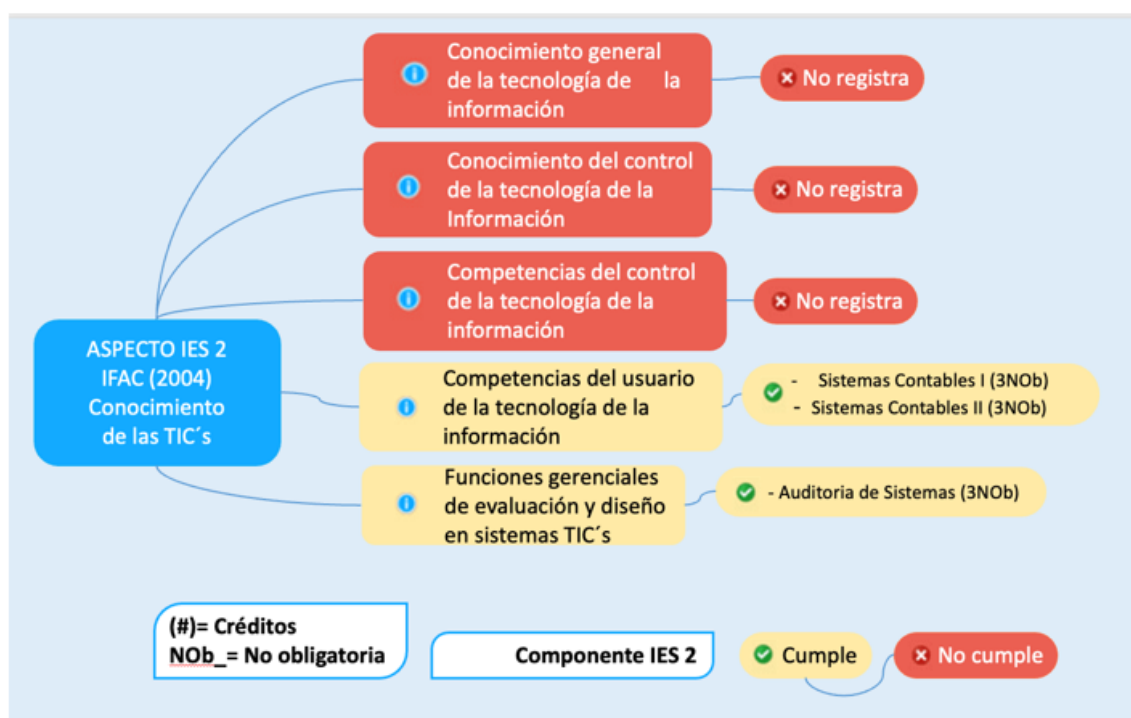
ASPECTO IES 2
IFAC (2004)
Conocimiento
de las TIC´s

Conocimiento general de la tecnología de la información

No registra

Conocimiento del control de la tecnología de la Información

No registra

Competencias del control de la tecnología de la información

No registra

Competencias del usuario de la tecnología de la información

- Sistemas Contables I (3NOb)
- Sistemas Contables II (3NOb)

Funciones gerenciales de evaluación y diseño en sistemas TIC´s

- Auditoria de Sistemas (3NOb)

(#)= Créditos
NOb_= No obligatoria

Componente IES 2

Cumple

No cumple